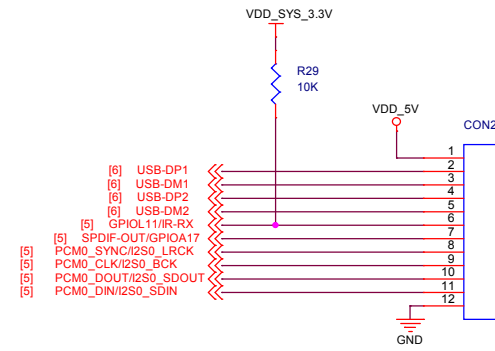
VDD_SYS_3.3V

R29
10K

VDD_5V

CON2

1
2
3
4
5
6
7
8
9
10
11
12

[6] USB-DP1
[6] USB-DM1
[6] USB-DP2
[6] USB-DM2
[5] GPIOL11/IR-RX
[5] SPDIF-OUT/GPIOA17
[5] PCM0_SYNC/I2S0_LRCK
[5] PCM0_CLK/I2S0_BCK
[5] PCM0_DOUT/I2S0_SDOUT
[5] PCM0_DIN/I2S0_SDIN

GND